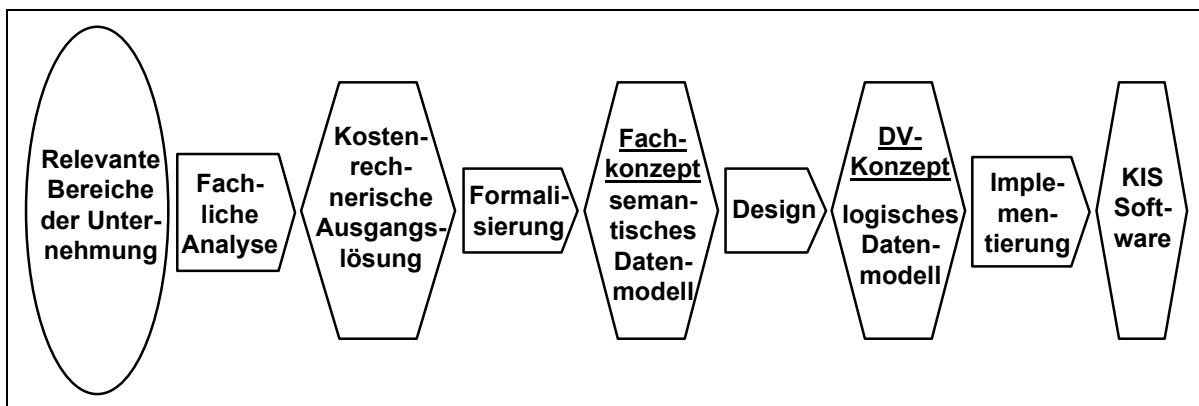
Relevante Bereiche der Unternehmung

Fachliche Analyse

Kostenrechnerische Ausgangslösung

Formalisierung

Fachkonzept semantisches Datenmodell

Design

DV-Konzept logisches Datenmodell

Implementierung

KIS Software